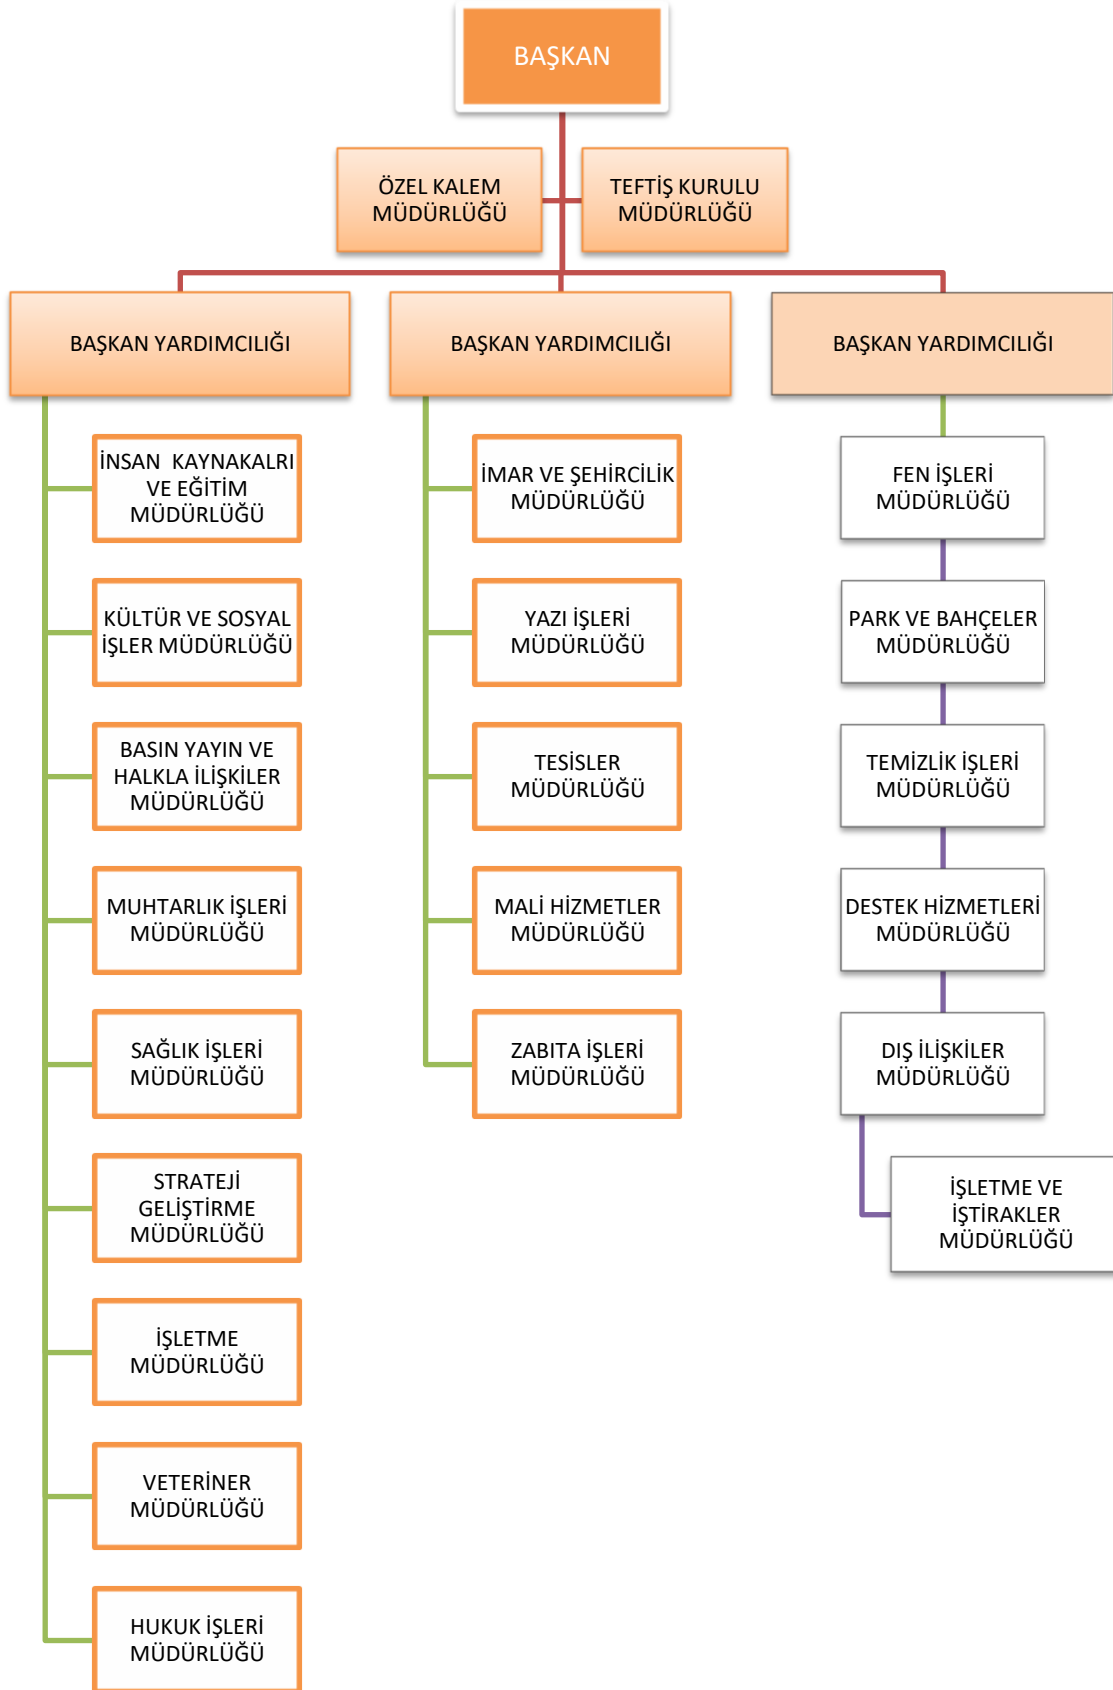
BAŞKAN

ÖZEL KALEM MÜDÜRLÜĞÜ

TEFTİŞ KURULU MÜDÜRLÜĞÜ

BAŞKAN YARDIMCILIĞI

BAŞKAN YARDIMCILIĞI

BAŞKAN YARDIMCILIĞI

İNSAN KAYNAKALRI VE EĞİTİM MÜDÜRLÜĞÜ

KÜLTÜR VE SOSYAL İŞLER MÜDÜRLÜĞÜ

BASIN YAYIN VE HALKLA İLİŞKİLER MÜDÜRLÜĞÜ

MUHTARLIK İŞLERİ MÜDÜRLÜĞÜ

SAĞLIK İŞLERİ MÜDÜRLÜĞÜ

STRATEJİ GELİŞTİRME MÜDÜRLÜĞÜ

İŞLETME MÜDÜRLÜĞÜ

VETERİNER MÜDÜRLÜĞÜ

HUKUK İŞLERİ MÜDÜRLÜĞÜ

İMAR VE ŞEHİRCİLİK MÜDÜRLÜĞÜ

YAZI İŞLERİ MÜDÜRLÜĞÜ

TESİSLER MÜDÜRLÜĞÜ

MALİ HİZMETLER MÜDÜRLÜĞÜ

ZABITA İŞLERİ MÜDÜRLÜĞÜ

FEN İŞLERİ MÜDÜRLÜĞÜ

PARK VE BAHÇELER MÜDÜRLÜĞÜ

TEMİZLİK İŞLERİ MÜDÜRLÜĞÜ

DESTEK HİZMETLERİ MÜDÜRLÜĞÜ

DIŞ İLİŞKİLER MÜDÜRLÜĞÜ

İŞLETME VE İŞTİRAKLER MÜDÜRLÜĞÜ